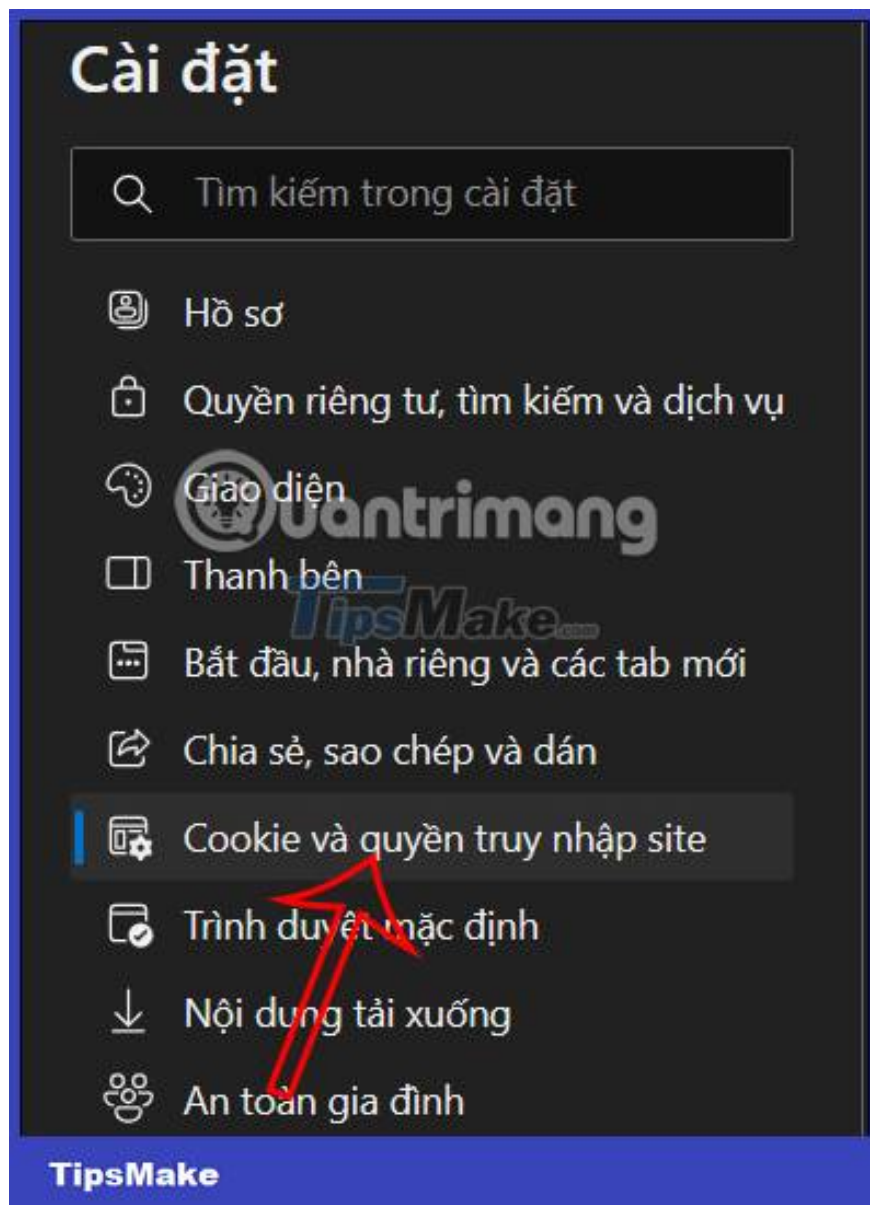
Cài đặt

Tìm kiếm trong cài đặt

Hồ sơ

Quyền riêng tư, tìm kiếm và dịch vụ

Giao diện

Thanh bên

Bắt đầu, nhà riêng và các tab mới

Chia sẻ, sao chép và dán

Cookie và quyền truy nhập site

Trình duyệt mặc định

Nội dung tải xuống

An toàn gia đình

Quantrimang

TipsMake.com

TipsMake